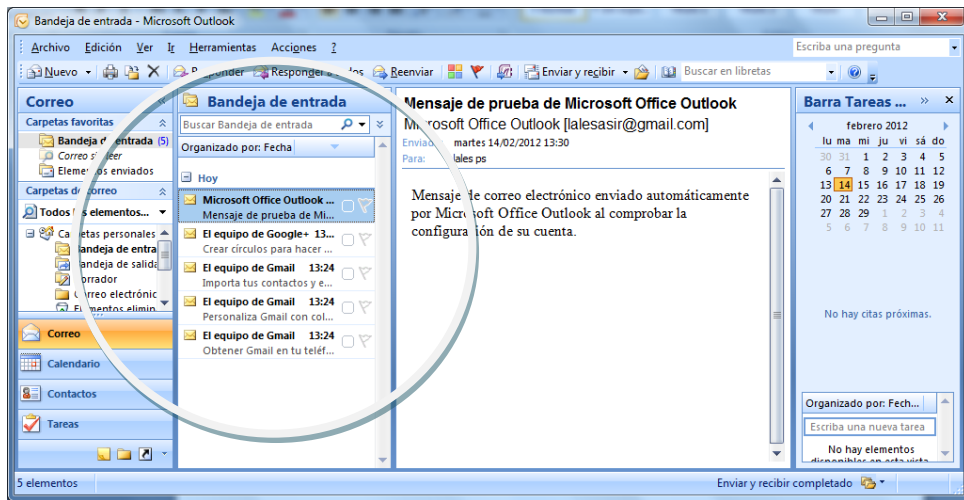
Bandeja de entrada - Microsoft Outlook

Archivo Edición Ver Ir Herramientas Acciones ?

Escriba una pregunta

Nuevo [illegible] Responder Responder a todos Reenviar Enviar y recibir Buscar en libretas

Correo

Carpetas favoritas

Bandeja de entrada (5)

Correo sin leer

Elementos enviados

Carpetas de correo

Todos los elementos...

Carpetas personales

Bandeja de entrada

Bandeja de salida

Borrador

Correo electrónico

Elementos elimin

Correo

Calendario

Contactos

Tareas

Bandeja de entrada

Buscar Bandeja de entrada

Organizado por: Fecha

Hoy

Microsoft Office Outlook ...
Mensaje de prueba de Mi...

El equipo de Google+ 13...
Crear círculos para hacer ...

El equipo de Gmail 13:24
Importa tus contactos y e...

El equipo de Gmail 13:24
Personaliza Gmail con col...

El equipo de Gmail 13:24
Obtener Gmail en tu teléf...

Mensaje de prueba de Microsoft Office Outlook

Microsoft Office Outlook [lalesasir@gmail.com]

Enviado: martes 14/02/2012 13:30

Para: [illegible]ales ps

Mensaje de correo electrónico enviado automáticamente por Microsoft Office Outlook al comprobar la configuración de su cuenta.

Barra Tareas ...

febrero 2012

| lu | ma | mi | ju | vi | sá | do |
|---|---|---|---|---|---|---|
| 30 | 31 | 1 | 2 | 3 | 4 | 5 |
| 6 | 7 | 8 | 9 | 10 | 11 | 12 |
| 13 | 14 | 15 | 16 | 17 | 18 | 19 |
| 20 | 21 | 22 | 23 | 24 | 25 | 26 |
| 27 | 28 | 29 | 1 | 2 | 3 | 4 |
| 5 | 6 | 7 | 8 | 9 | 10 | 11 |

No hay citas próximas.

Organizado por: Fech...

Escriba una nueva tarea

No hay elementos disponibles en esta vista

5 elementos

Enviar y recibir completado